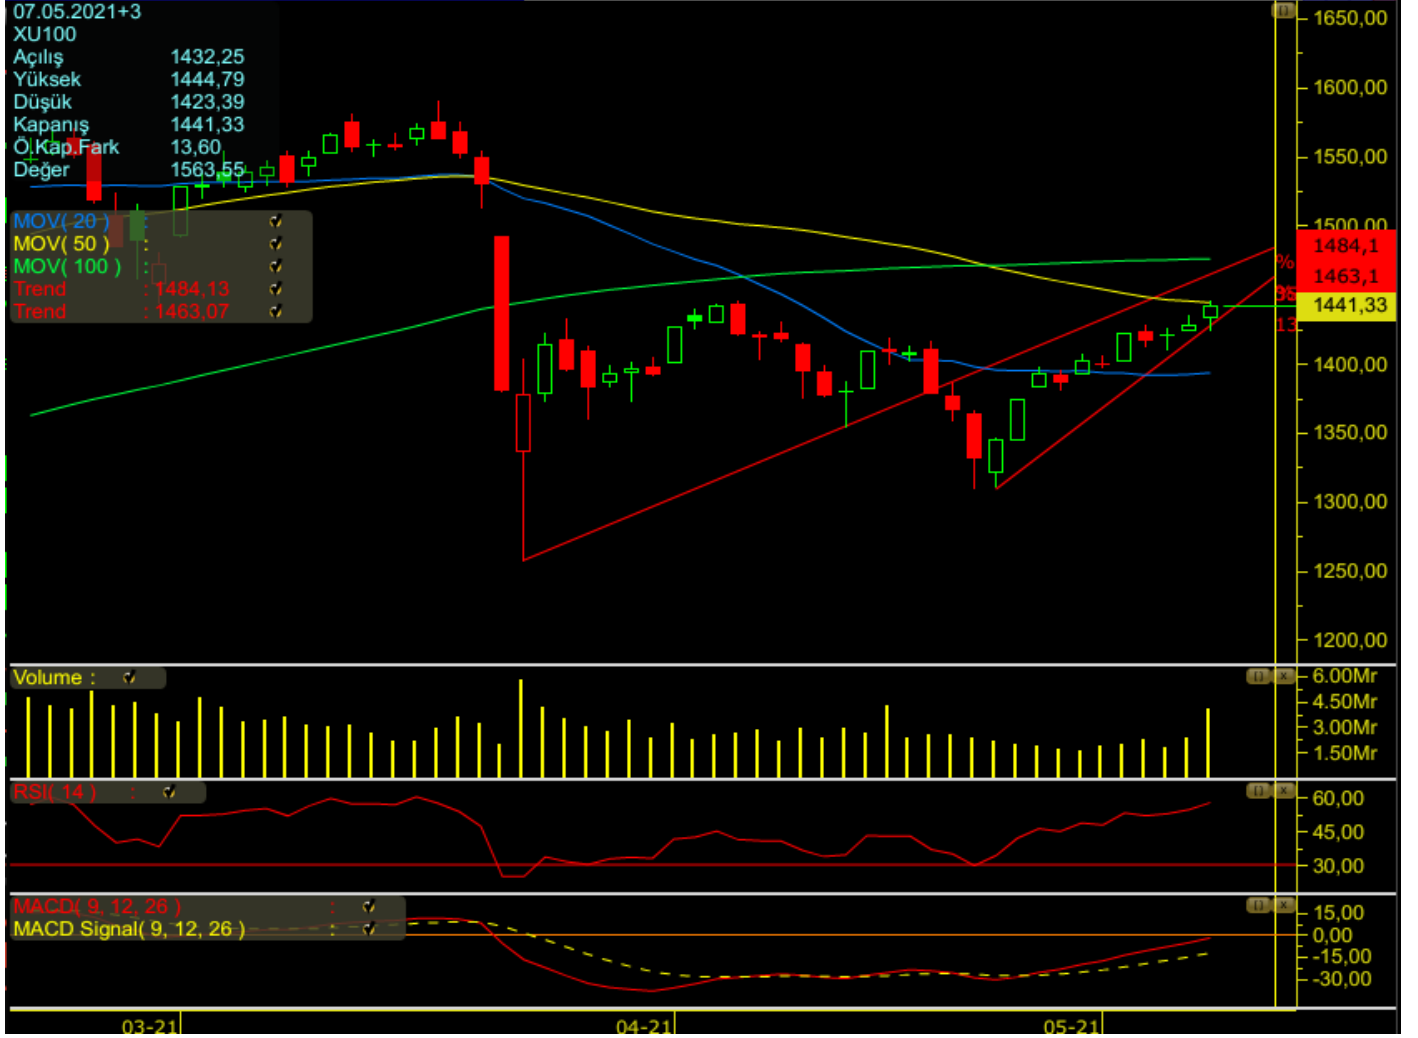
07.05.2021+3
XU100

| Açılış | 1432,25 |
|---|---|
| Yüksek | 1444,79 |
| Düşük | 1423,39 |
| Kapanış | 1441,33 |
| Ö.Kap.Fark | 13,60 |
| Değer | 1563,55 |

MOV( 20 ) :
MOV( 50 ) :
MOV( 100 ) :
Trend : 1484,13
Trend : 1463,07

1650,00
1600,00
1550,00
1500,00
1484,1
1463,1
1441,33
1400,00
1350,00
1300,00
1250,00
1200,00

Volume :
6.00Mr
4.50Mr
3.00Mr
1.50Mr

RSI( 14 ) :
60,00
45,00
30,00

MACD( 9, 12, 26 ) :
MACD Signal( 9, 12, 26 ) :
15,00
0,00
-15,00
-30,00

03-21
04-21
05-21